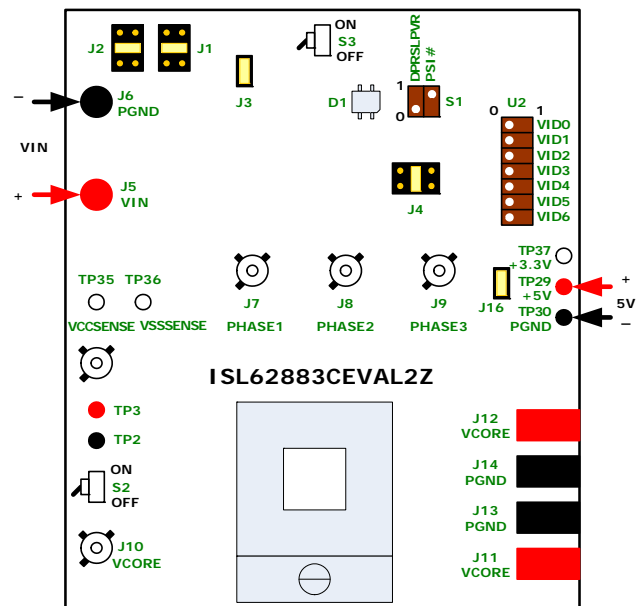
J2 J1

ON
S3
OFF

J3

D1

DPRSLPVR
PSI #

1
0
S1

0 U2 1
VID0
VID1
VID2
VID3
VID4
VID5
VID6

J4

–
J6
PGND

VIN

+
J5
VIN

TP35 TP36
VCCSENSE VSSSENSE

J7
PHASE1

J8
PHASE2

J9
PHASE3

TP37
+3.3V
J16
TP29
+5V
TP30
PGND

+
5V
–

ISL62883CEVAL2Z

TP3
TP2

ON
S2
OFF

J10
VCORE

J12
VCORE

J14
PGND

J13
PGND

J11
VCORE